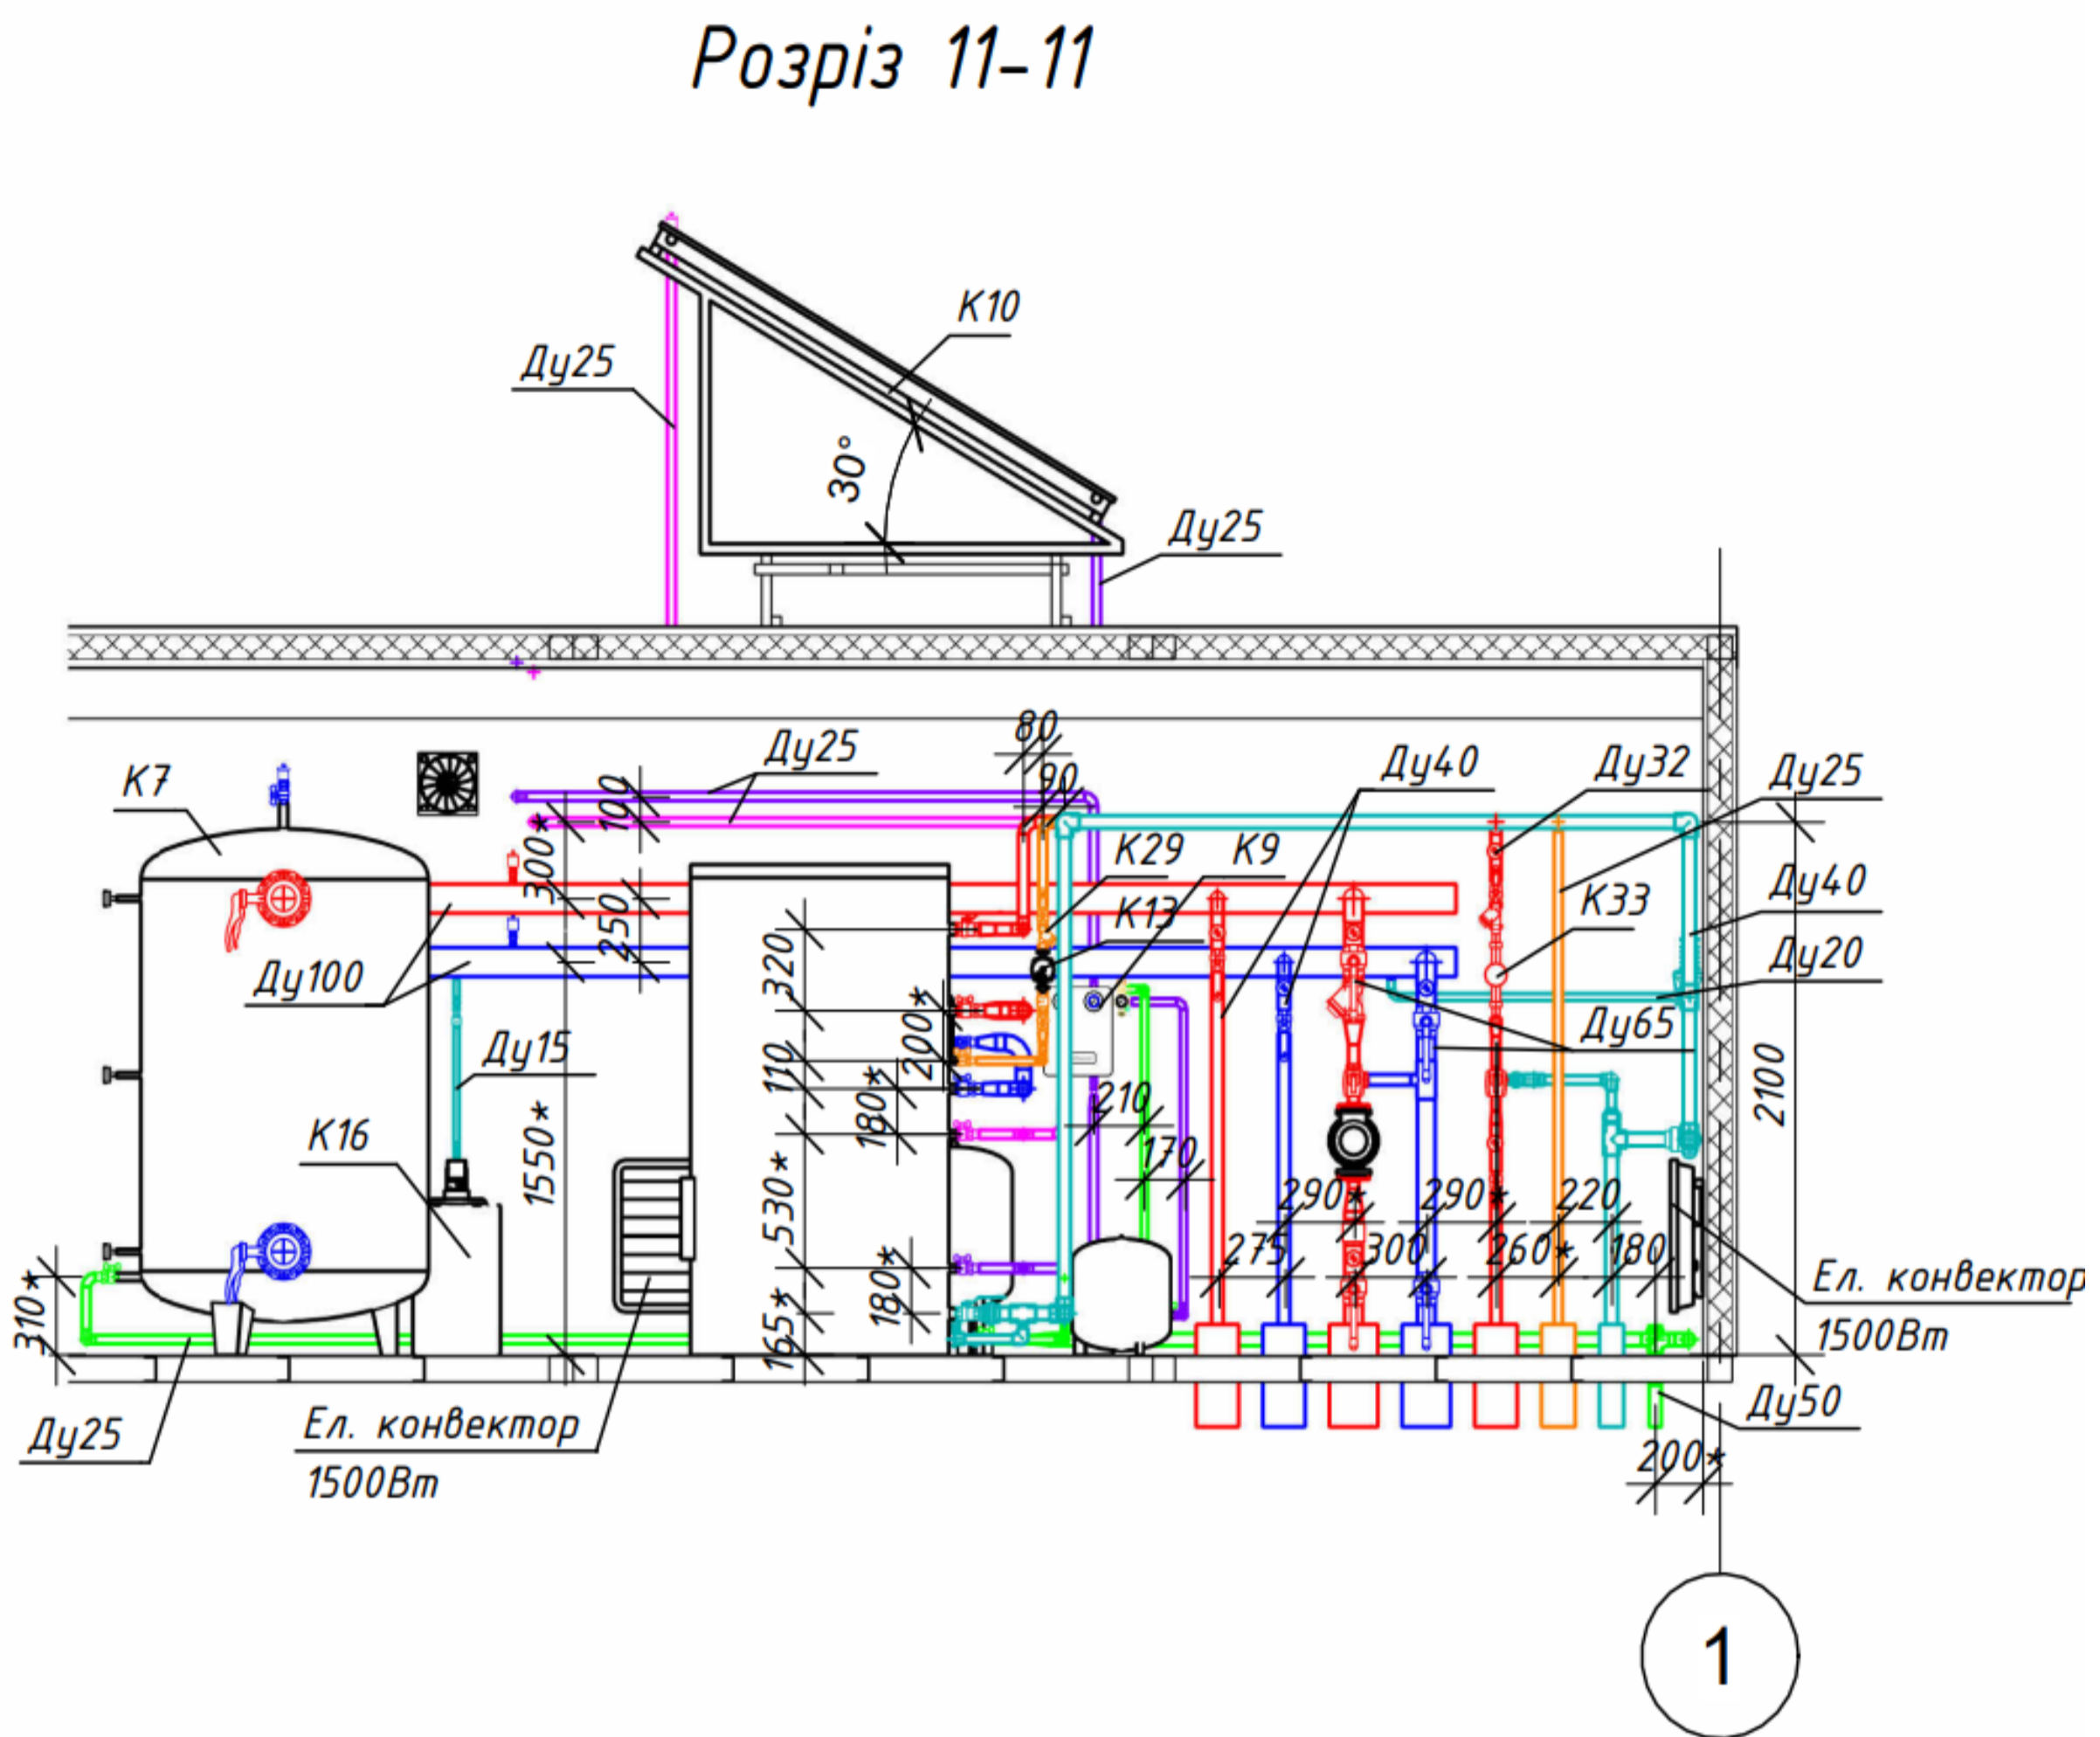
Розріз 11-11

К10
Ду25
30°
Ду25

Ду25
80
90
Ду40
Ду32
Ду25
К7
100
300*
250
К29
К9
К13
К33
Ду40
Ду20
Ду100
320
200*
Ду65
Ду15
110
180*
210
170
2100
К16
1550*
530*
290*
290*
220
275
300
260*
180
180*
310*
165*
Ел. конвектор
1500Вт
Ду25
Ел. конвектор
1500Вт
Ду50
200*
1